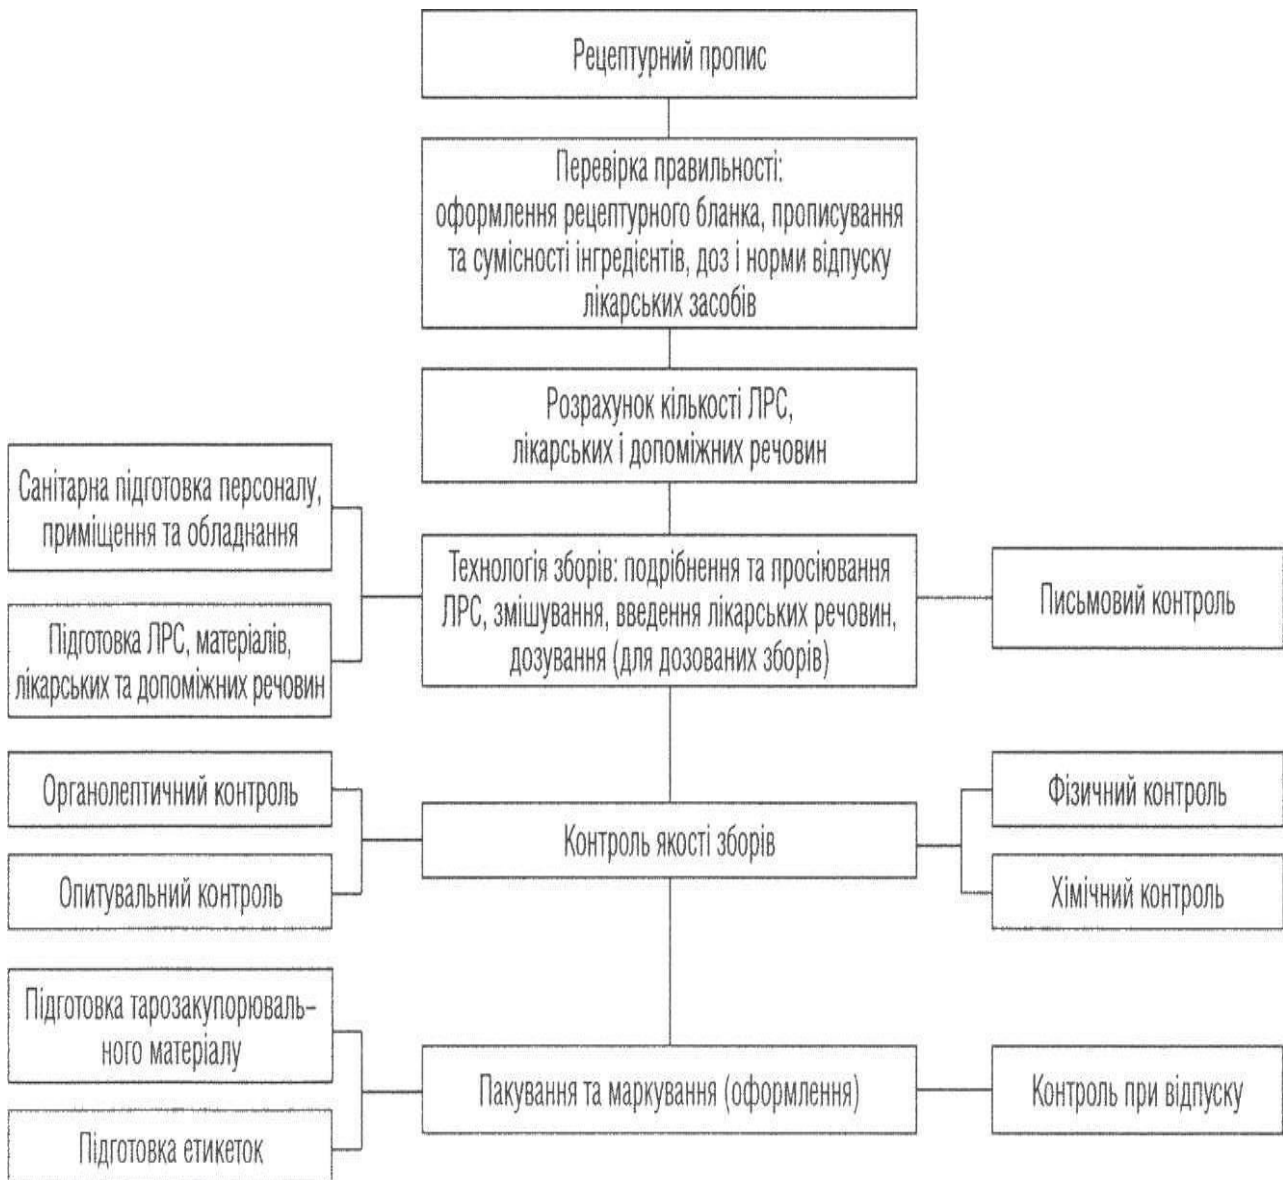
Рецептурний пропис

Перевірка правильності: оформлення рецептурного бланка, прописування та сумісності інгредієнтів, доз і норми відпуску лікарських засобів

Розрахунок кількості ЛРС, лікарських і допоміжних речовин

Санітарна підготовка персоналу, приміщення та обладнання

Підготовка ЛРС, матеріалів, лікарських та допоміжних речовин

Технологія зборів: подрібнення та просіювання ЛРС, змішування, введення лікарських речовин, дозування (для дозованих зборів)

Письмовий контроль

Органолептичний контроль

Опитувальний контроль

Контроль якості зборів

Фізичний контроль

Хімічний контроль

Підготовка тарозакупорювального матеріалу

Підготовка етикеток

Пакування та маркування (оформлення)

Контроль при відпуску